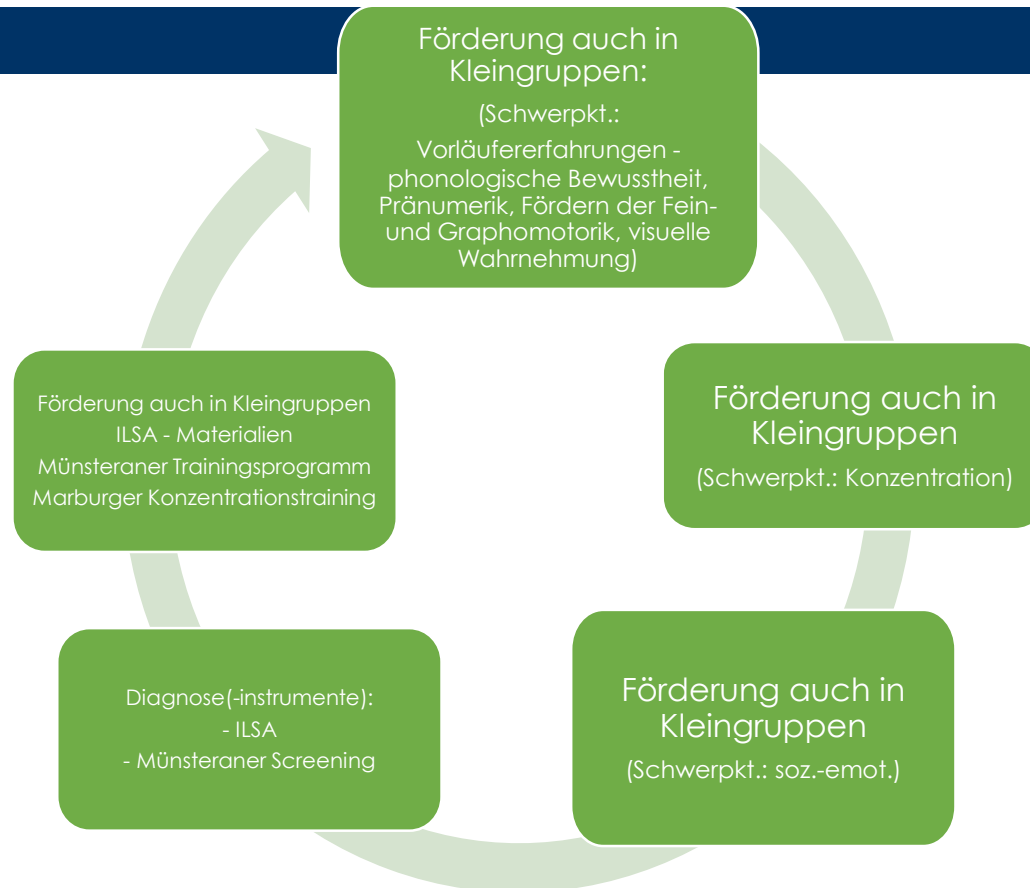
Förderung auch in Kleingruppen:

(Schwerpkt.:

Vorläufererfahrungen - phonologische Bewusstheit, Pränumerik, Fördern der Fein- und Graphomotorik, visuelle Wahrnehmung)

Förderung auch in Kleingruppen

(Schwerpkt.: Konzentration)

Förderung auch in Kleingruppen

(Schwerpkt.: soz.-emot.)

Diagnose(-instrumente):
- ILSA
- Münsteraner Screening

Förderung auch in Kleingruppen
ILSA - Materialien
Münsteraner Trainingsprogramm
Marburger Konzentrationstraining